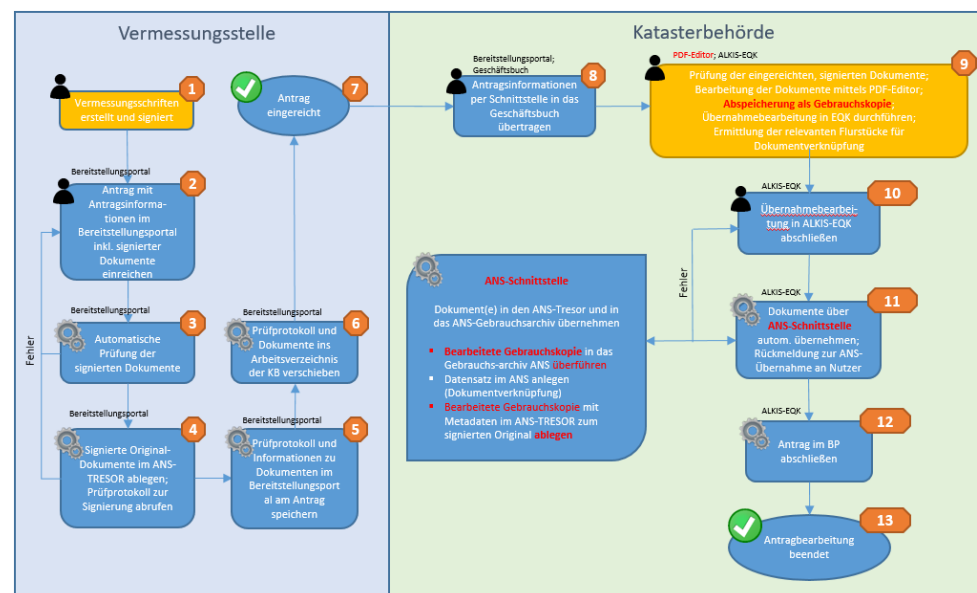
Vermessungsstelle

Katasterbehörde

1
Vermessungsschriften erstellt und signiert

7
Antrag eingereicht

Bereitstellungsportal; Geschäftsbuch
8
Antragsinformationen per Schnittstelle in das Geschäftsbuch übertragen

PDF-Editor; ALKIS-EQK
9
Prüfung der eingereichten, signierten Dokumente; Bearbeitung der Dokumente mittels PDF-Editor; Abspeicherung als Gebrauchskopie Übernahmebearbeitung in EQK durchführen; Ermittlung der relevanten Flurstücke für Dokumentverknüpfung

Bereitstellungsportal
2
Antrag mit Antragsinformationen im Bereitstellungsportal inkl. signierter Dokumente einreichen

ALKIS-EQK
10
Übernahmebearbeitung in ALKIS-EQK abschließen

Fehler

ANS-Schnittstelle
Dokument(e) in den ANS-Tresor und in das ANS-Gebrauchsarchiv übernehmen
- Bearbeitete Gebrauchskopie in das Gebrauchs-archiv ANS überführen
- Datensatz im ANS anlegen (Dokumentverknüpfung)
- Bearbeitete Gebrauchskopie mit Metadaten im ANS-TRESOR zum signierten Original ablegen

Fehler

ALKIS-EQK
11
Dokumente über ANS-Schnittstelle autom. übernehmen; Rückmeldung zur ANS-Übernahme an Nutzer

Bereitstellungsportal
3
Automatische Prüfung der signierten Dokumente

Bereitstellungsportal
6
Prüfprotokoll und Dokumente ins Arbeitsverzeichnis der KB verschieben

ALKIS-EQK
12
Antrag im BP abschließen

Bereitstellungsportal
4
Signierte Original-Dokumente im ANS-TRESOR ablegen; Prüfprotokoll zur Signierung abrufen

Bereitstellungsportal
5
Prüfprotokoll und Informationen zu Dokumenten im Bereitstellungsportal am Antrag speichern

13
Antragbearbeitung beendet